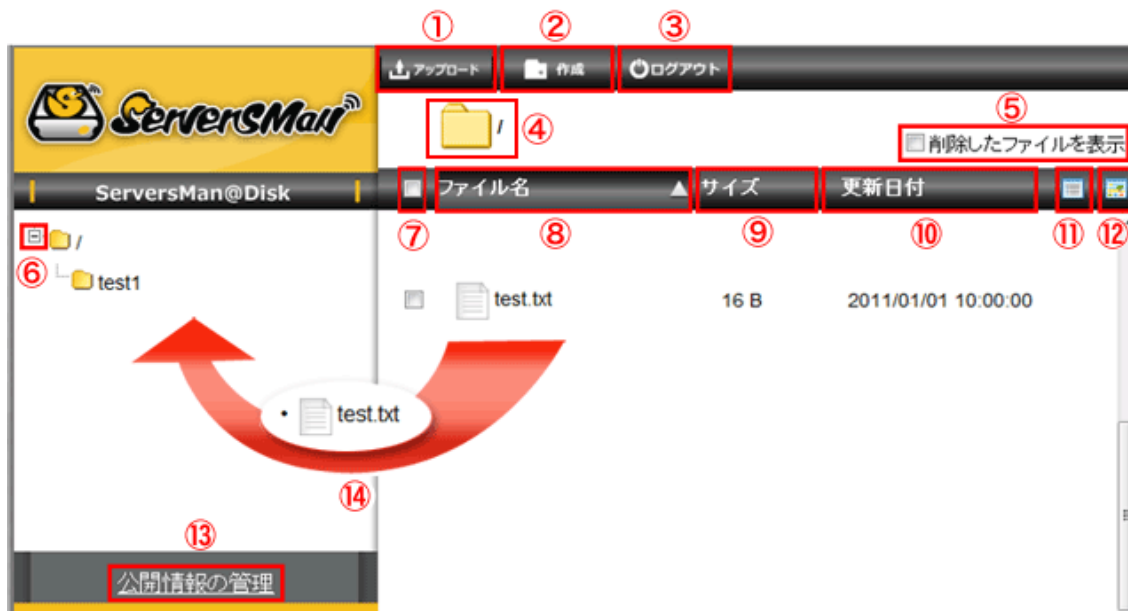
①
②
③
アップロード
作成
ログアウト
ServersMan
ServersMan@Disk
/
④
⑤
削除したファイルを表示
ファイル名
サイズ
更新日付
⑦
⑧
⑨
⑩
⑪
⑫
/
⑥
test1
test.txt
16 B
2011/01/01 10:00:00
test.txt
⑭
⑬
公開情報の管理